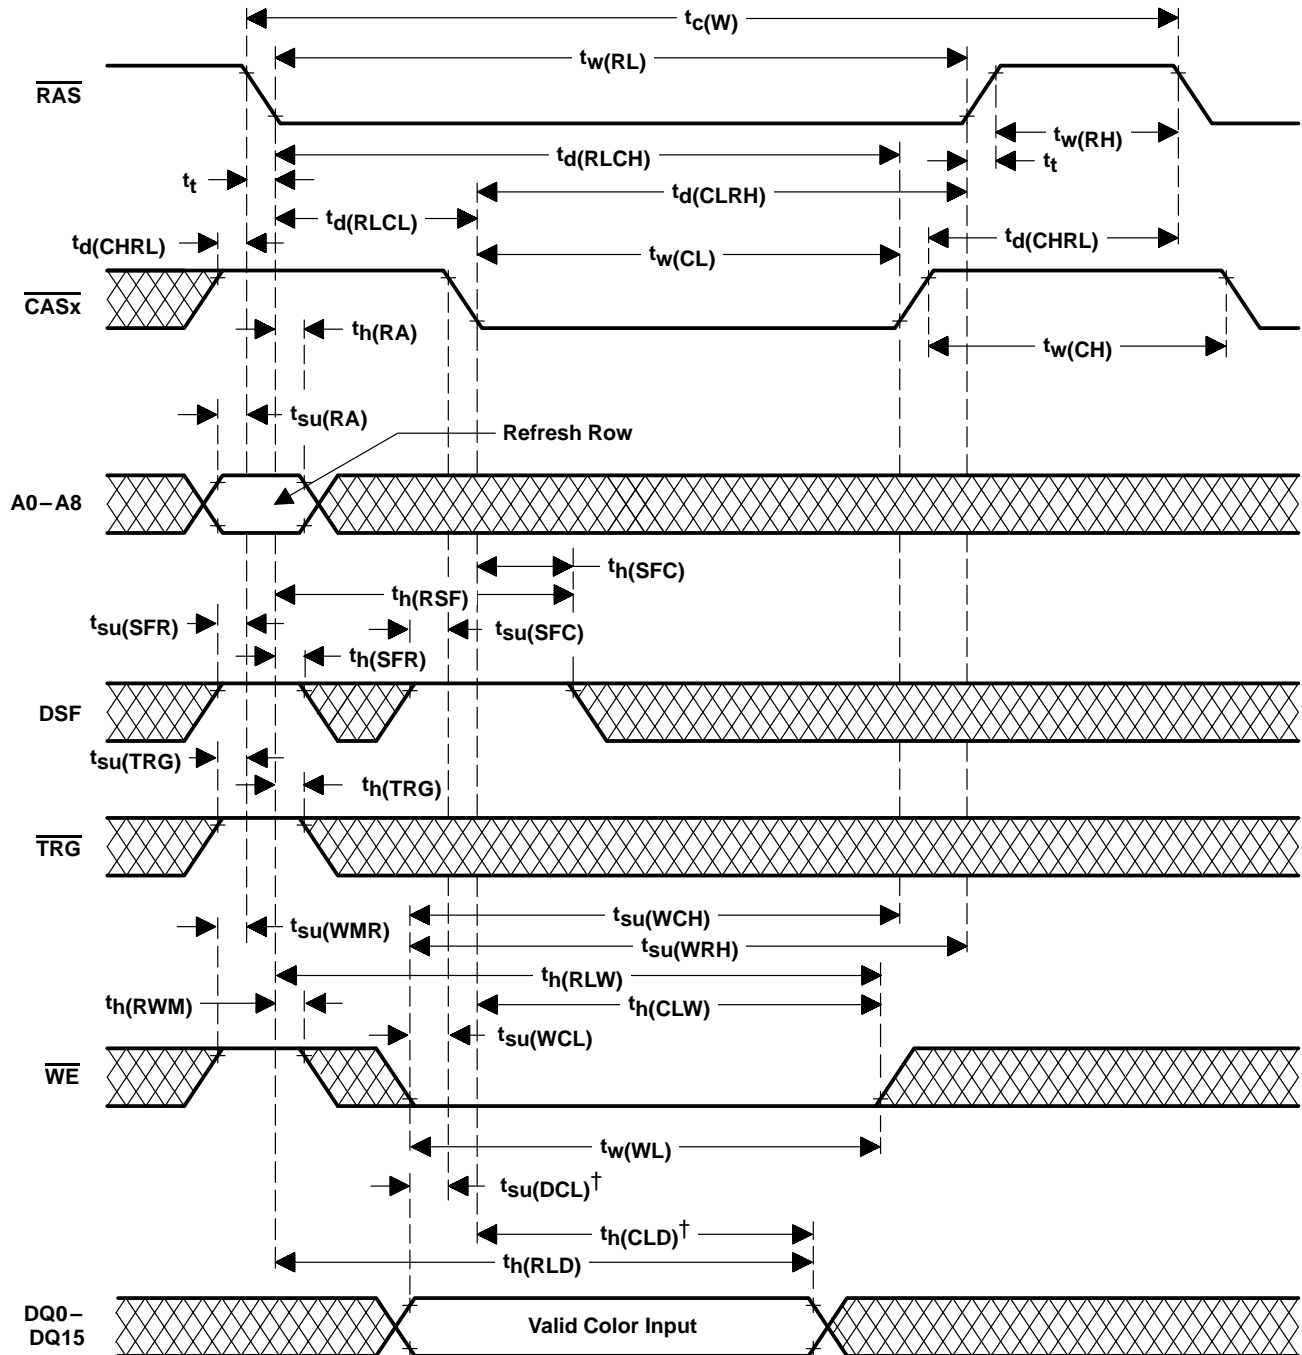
$t_{c(W)}$
$t_{w(RL)}$
$\overline{RAS}$
$t_{w(RH)}$
$t_{d(RLCH)}$
$t_t$
$t_t$
$t_{d(CLRH)}$
$t_{d(RLCL)}$
$t_{d(CHRL)}$
$t_{d(CHRL)}$
$t_{w(CL)}$
$\overline{CASx}$
$t_{h(RA)}$
$t_{w(CH)}$
$t_{su(RA)}$
Refresh Row
A0−A8
$t_{h(SFC)}$
$t_{h(RSF)}$
$t_{su(SFR)}$
$t_{su(SFC)}$
$t_{h(SFR)}$
DSF
$t_{su(TRG)}$
$t_{h(TRG)}$
$\overline{TRG}$
$t_{su(WCH)}$
$t_{su(WMR)}$
$t_{su(WRH)}$
$t_{h(RLW)}$
$t_{h(RWM)}$
$t_{h(CLW)}$
$t_{su(WCL)}$
$\overline{WE}$
$t_{w(WL)}$
$t_{su(DCL)}^{\dagger}$
$t_{h(CLD)}^{\dagger}$
$t_{h(RLD)}$
DQ0−DQ15
Valid Color Input